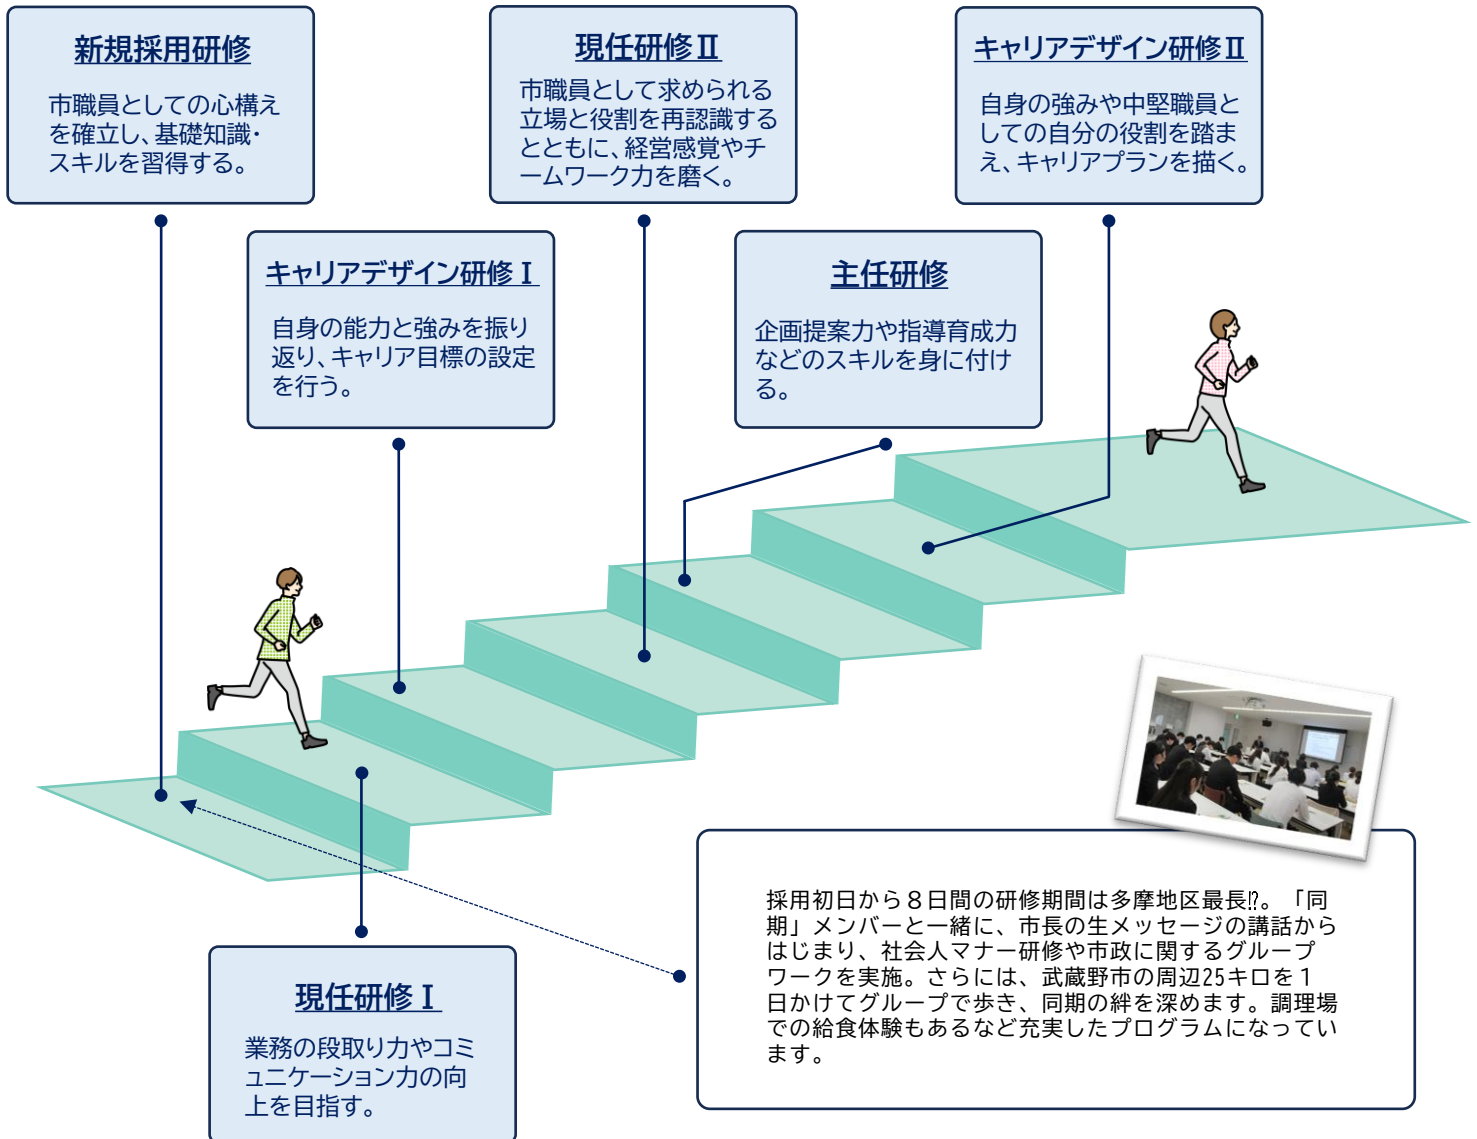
新規採用研修

市職員としての心構えを確立し、基礎知識・スキルを習得する。

現任研修Ⅱ

市職員として求められる立場と役割を再認識するとともに、経営感覚やチームワーク力を磨く。

キャリアデザイン研修Ⅱ

自身の強みや中堅職員としての自分の役割を踏まえ、キャリアプランを描く。

キャリアデザイン研修Ⅰ

自身の能力と強みを振り返り、キャリア目標の設定を行う。

主任研修

企画提案力や指導育成力などのスキルを身に付ける。

採用初日から８日間の研修期間は多摩地区最長⁉。「同期」メンバーと一緒に、市長の生メッセージの講話からはじまり、社会人マナー研修や市政に関するグループワークを実施。さらには、武蔵野市の周辺25キロを１日かけてグループで歩き、同期の絆を深めます。調理場での給食体験もあるなど充実したプログラムになっています。

現任研修Ⅰ

業務の段取り力やコミュニケーション力の向上を目指す。